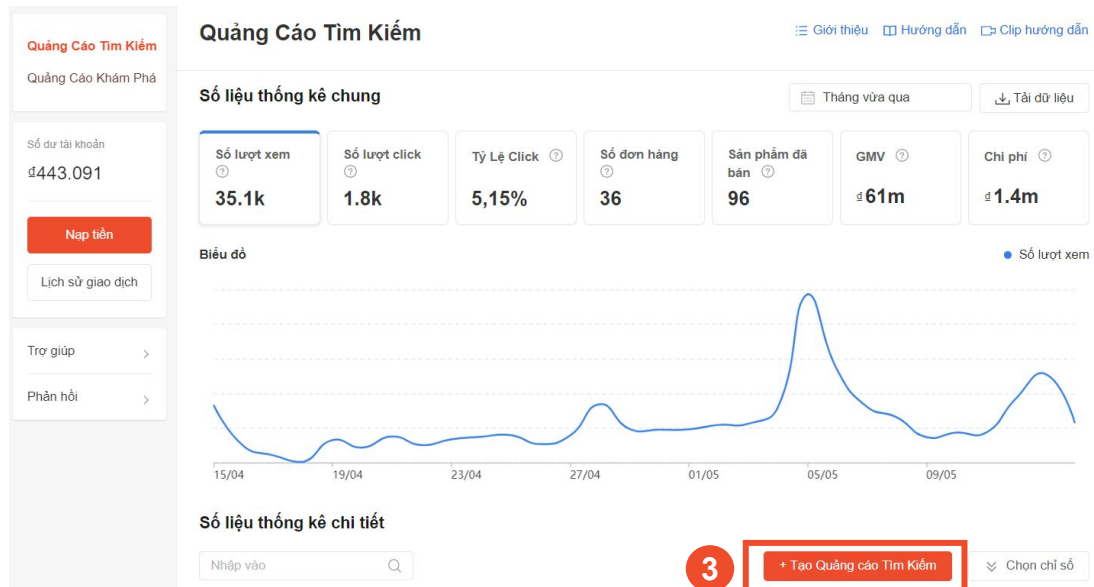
Quảng Cáo Tìm Kiếm
Quảng Cáo Khám Phá

Số dư tài khoản
₫443.091

Nạp tiền

Lịch sử giao dịch

Trợ giúp
Phản hồi

Quảng Cáo Tìm Kiếm

Giới thiệu
Hướng dẫn
Clip hướng dẫn

Số liệu thống kê chung

Tháng vừa qua
Tải dữ liệu

| Số lượt xem | Số lượt click | Tỷ Lệ Click | Số đơn hàng | Sản phẩm đã bán | GMV | Chi phí |
|---|---|---|---|---|---|---|
| 35.1k | 1.8k | 5,15% | 36 | 96 | ₫61m | ₫1.4m |

Biểu đồ
Số lượt xem

15/04 19/04 23/04 27/04 01/05 05/05 09/05

Số liệu thống kê chi tiết

Nhập vào

3

+ Tạo Quảng cáo Tìm Kiếm

Chọn chỉ số